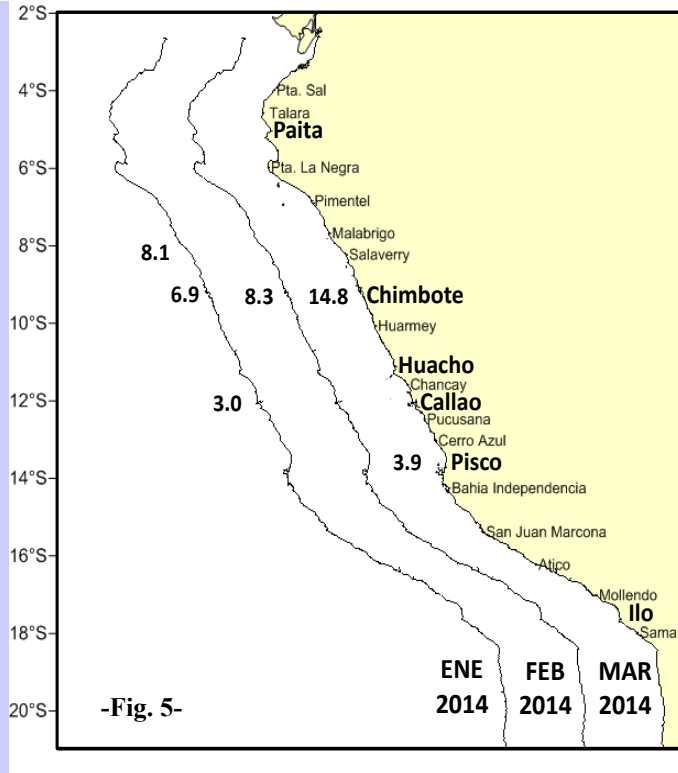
2°S
4°S
6°S
8°S
10°S
12°S
14°S
16°S
18°S
20°S

Pta. Sal
Talara
Paita
Pta. La Negra
Pimentel
Malabrigo
Salaverry
Chimbote
Huarmey
Huacho
Chancay
Callao
Pucusana
Cerro Azul
Pisco
Bahia Independencia
San Juan Marcona
Atico
Mollendo
Ilo
Sama

8.1
6.9
8.3
14.8
3.0
3.9

ENE 2014
FEB 2014
MAR 2014

-Fig. 5-